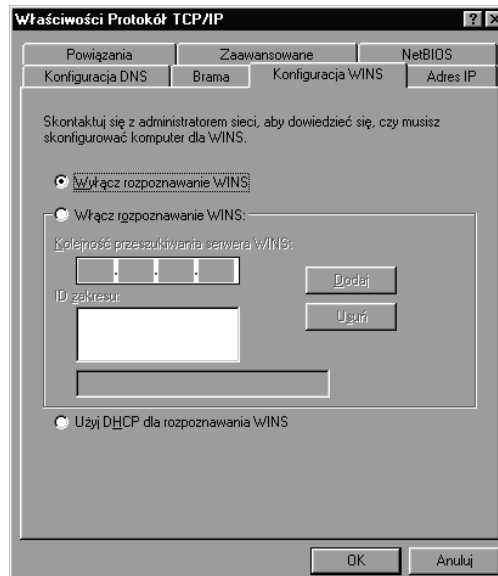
Właściwości Protokół TCP/IP

? ×

Powiązania | Zaawansowane | NetBIOS

Konfiguracja DNS | Brama | Konfiguracja WINS | Adres IP

Skontaktuj się z administratorem sieci, aby dowiedzieć się, czy musisz skonfigurować komputer dla WINS.

Wyłącz rozpoznawanie WINS

Włącz rozpoznawanie WINS:

Kolejność przeszukiwania serwera WINS:

. . .

Dodaj

Usuń

ID zakresu:

Użyj DHCP dla rozpoznawania WINS

OK

Anuluj